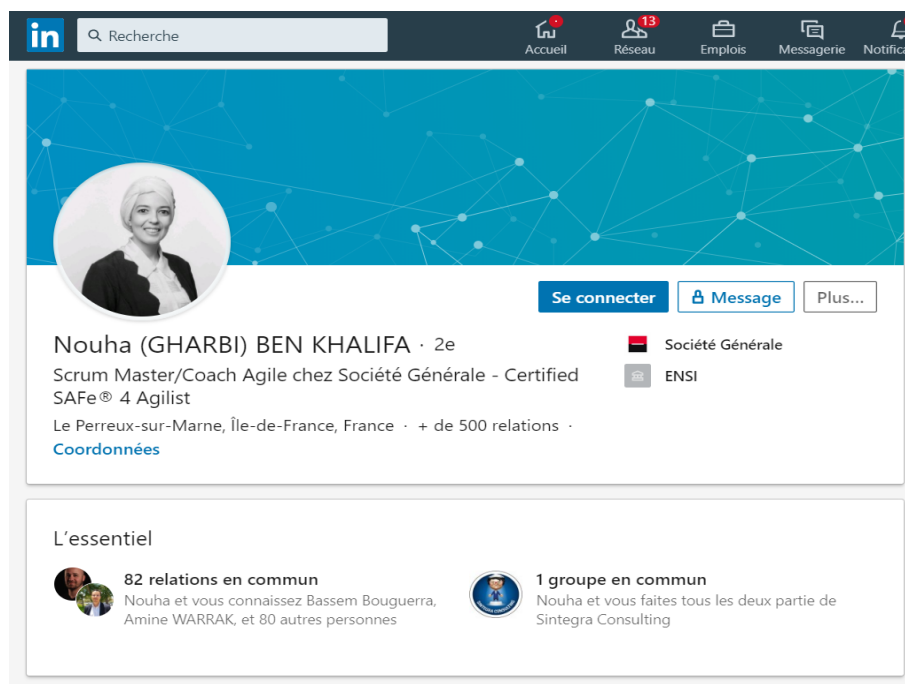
in Recherche

Accueil

13 Réseau

Emplois

Messagerie

Notifica

Se connecter

Message

Plus...

Nouha (GHARBI) BEN KHALIFA · 2e

Scrum Master/Coach Agile chez Société Générale - Certified SAFe® 4 Agilist

Le Perreux-sur-Marne, Île-de-France, France · + de 500 relations ·

Coordonnées

Société Générale

ENSI

L'essentiel

82 relations en commun
Nouha et vous connaissez Bassem Bouguerra, Amine WARRAK, et 80 autres personnes

1 groupe en commun
Nouha et vous faites tous les deux partie de Sintegra Consulting